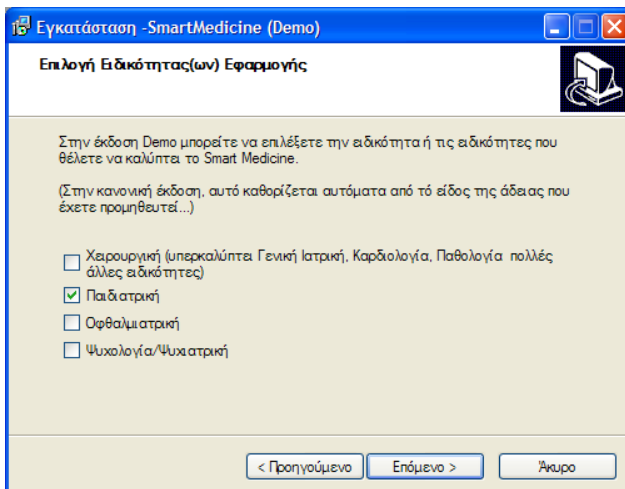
Εγκατάσταση -SmartMedicine (Demo)

Επιλογή Ειδικότητας(ων) Εφαρμογής

Στην έκδοση Demo μπορείτε να επιλέξετε την ειδικότητα ή τις ειδικότητες που θέλετε να καλύπτει το Smart Medicine.

(Στην κανονική έκδοση, αυτό καθορίζεται αυτόματα από τό είδος της άδειας που έχετε προμηθευτεί...)

Χειρουργική (υπερκαλύπτει Γενική Ιατρική, Καρδιολογία, Παθολογία πολλές άλλες ειδικότητες)

Παιδιατρική

Οφθαλμιατρική

Ψυχολογία/Ψυχιατρική

< Προηγούμενο

Επόμενο >

Άκυρο